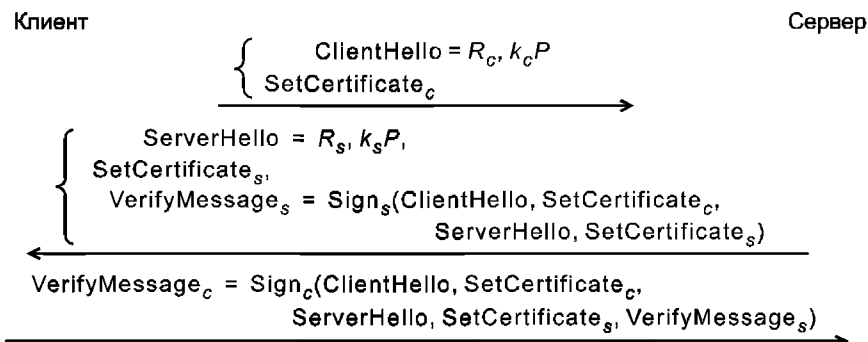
Клиент

Сервер

ClientHello = $R_c$, $k_cP$
SetCertificate$_c$

ServerHello = $R_s$, $k_sP$,
SetCertificate$_s$,
VerifyMessage$_s$ = Sign$_s$(ClientHello, SetCertificate$_c$, ServerHello, SetCertificate$_s$)

VerifyMessage$_c$ = Sign$_c$(ClientHello, SetCertificate$_c$, ServerHello, SetCertificate$_s$, VerifyMessage$_s$)